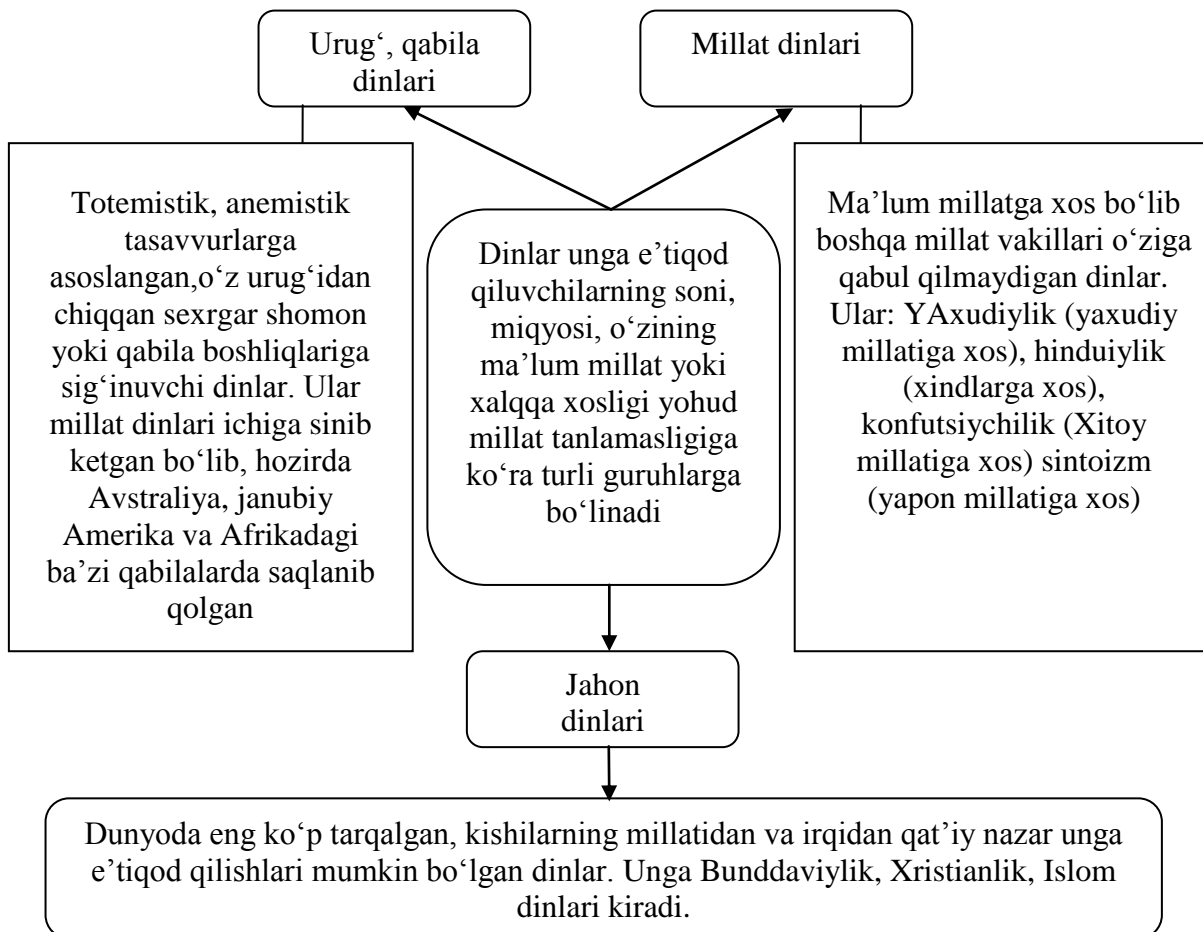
Urug‘, qabila dinlari

Millat dinlari

Totemistik, anemistik tasavvurlarga asoslangan,o‘z urug‘idan chiqqan sexrgar shomon yoki qabila boshliqlariga sig‘inuvchi dinlar. Ular millat dinlari ichiga sinib ketgan bo‘lib, hozirda Avstraliya, janubiy Amerika va Afrikadagi ba’zi qabilalarda saqlanib qolgan

Dinlar unga e’tiqod qiluvchilarning soni, miqyosi, o‘zining ma’lum millat yoki xalqqa xosligi yohud millat tanlamasligiga ko‘ra turli guruhlarga bo‘linadi

Ma’lum millatga xos bo‘lib boshqa millat vakillari o‘ziga qabul qilmaydigan dinlar. Ular: YAxudiylik (yaxudiy millatiga xos), hinduiylik (xindlarga xos), konfutsiychilik (Xitoy millatiga xos) sintoizm (yapon millatiga xos)

Jahon dinlari

Dunyoda eng ko‘p tarqalgan, kishilarning millatidan va irqidan qat’iy nazar unga e’tiqod qilishlari mumkin bo‘lgan dinlar. Unga Bunddaviylik, Xristianlik, Islom dinlari kiradi.